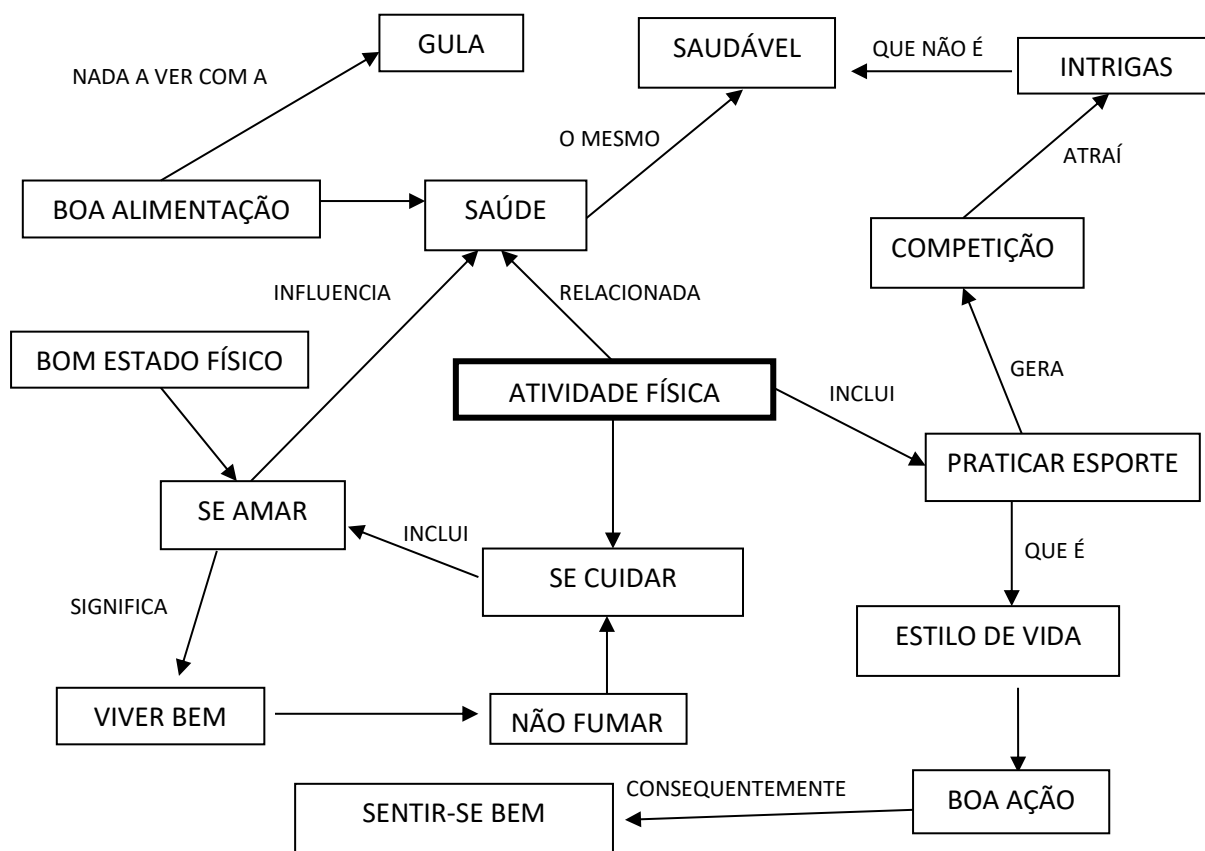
GULA

NADA A VER COM A

SAUDÁVEL

QUE NÃO É

INTRIGAS

O MESMO

ATRAÍ

BOA ALIMENTAÇÃO

SAÚDE

COMPETIÇÃO

INFLUENCIA

RELACIONADA

BOM ESTADO FÍSICO

ATIVIDADE FÍSICA

INCLUI

GERA

PRATICAR ESPORTE

SE AMAR

INCLUI

SE CUIDAR

QUE É

SIGNIFICA

ESTILO DE VIDA

VIVER BEM

NÃO FUMAR

CONSEQUENTEMENTE

BOA AÇÃO

SENTIR-SE BEM